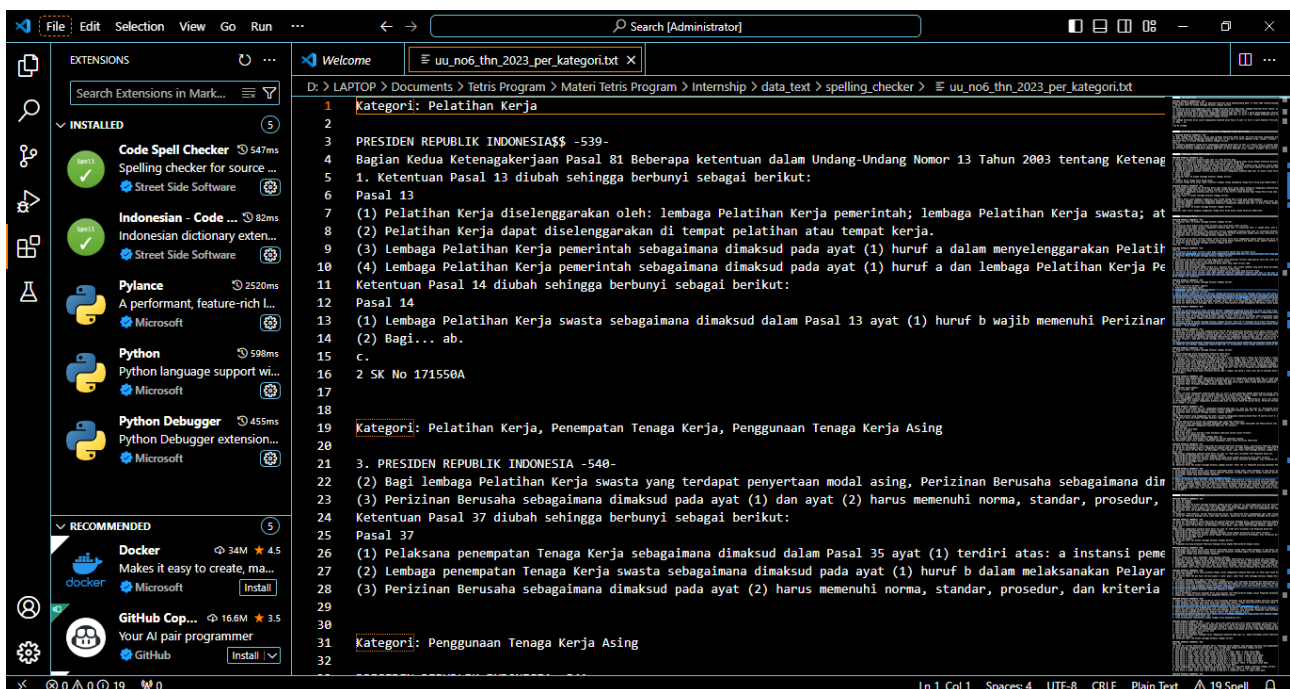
File Edit Selection View Go Run ···
Search [Administrator]

EXTENSIONS
Search Extensions in Mark...
INSTALLED 5
Code Spell Checker 547ms
Spelling checker for source ...
Street Side Software
Indonesian - Code ... 82ms
Indonesian dictionary exten...
Street Side Software
Pylance 2520ms
A performant, feature-rich l...
Microsoft
Python 598ms
Python language support wi...
Microsoft
Python Debugger 455ms
Python Debugger extension...
Microsoft
RECOMMENDED 5
Docker 34M ★ 4.5
Makes it easy to create, ma...
Microsoft Install
GitHub Cop... 16.6M ★ 3.5
Your AI pair programmer
GitHub Install

Welcome
uu_no6_thn_2023_per_kategori.txt
D: > LAPTOP > Documents > Tetris Program > Materi Tetris Program > Internship > data_text > spelling_checker > uu_no6_thn_2023_per_kategori.txt

1 Kategori: Pelatihan Kerja
2
3 PRESIDEN REPUBLIK INDONESIA$$ -539-
4 Bagian Kedua Ketenagakerjaan Pasal 81 Beberapa ketentuan dalam Undang-Undang Nomor 13 Tahun 2003 tentang Ketenag
5 1. Ketentuan Pasal 13 diubah sehingga berbunyi sebagai berikut:
6 Pasal 13
7 (1) Pelatihan Kerja diselenggarakan oleh: lembaga Pelatihan Kerja pemerintah; lembaga Pelatihan Kerja swasta; at
8 (2) Pelatihan Kerja dapat diselenggarakan di tempat pelatihan atau tempat kerja.
9 (3) Lembaga Pelatihan Kerja pemerintah sebagaimana dimaksud pada ayat (1) huruf a dalam menyelenggarakan Pelatih
10 (4) Lembaga Pelatihan Kerja pemerintah sebagaimana dimaksud pada ayat (1) huruf a dan lembaga Pelatihan Kerja Pe
11 Ketentuan Pasal 14 diubah sehingga berbunyi sebagai berikut:
12 Pasal 14
13 (1) Lembaga Pelatihan Kerja swasta sebagaimana dimaksud dalam Pasal 13 ayat (1) huruf b wajib memenuhi Perizinan
14 (2) Bagi... ab.
15 c.
16 2 SK No 171550A
17
18
19 Kategori: Pelatihan Kerja, Penempatan Tenaga Kerja, Penggunaan Tenaga Kerja Asing
20
21 3. PRESIDEN REPUBLIK INDONESIA -540-
22 (2) Bagi lembaga Pelatihan Kerja swasta yang terdapat penyertaan modal asing, Perizinan Berusaha sebagaimana dim
23 (3) Perizinan Berusaha sebagaimana dimaksud pada ayat (1) dan ayat (2) harus memenuhi norma, standar, prosedur,
24 Ketentuan Pasal 37 diubah sehingga berbunyi sebagai berikut:
25 Pasal 37
26 (1) Pelaksana penempatan Tenaga Kerja sebagaimana dimaksud dalam Pasal 35 ayat (1) terdiri atas: a instansi peme
27 (2) Lembaga penempatan Tenaga Kerja swasta sebagaimana dimaksud pada ayat (1) huruf b dalam melaksanakan Pelayar
28 (3) Perizinan Berusaha sebagaimana dimaksud pada ayat (2) harus memenuhi norma, standar, prosedur, dan kriteria
29
30
31 Kategori: Penggunaan Tenaga Kerja Asing
32

⊗ 0 ⚠ 0 ⓘ 19 ⓦ 0 Ln 1, Col 1 Spaces: 4 UTF-8 CRLF Plain Text ⚠ 19 Spell